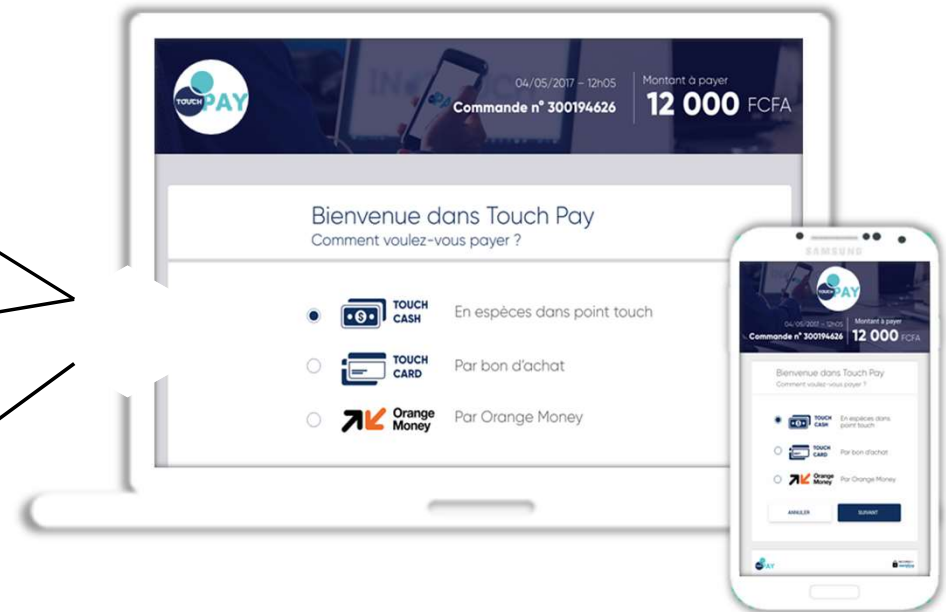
TOUCH PAY

04/05/2017 – 12h05
Commande n° 300194626

Montant à payer
12 000 FCFA

Bienvenue dans Touch Pay
Comment voulez-vous payer ?

TOUCH CASH
En espèces dans point touch

TOUCH CARD
Par bon d'achat

Orange Money
Par Orange Money

SAMSUNG

TOUCH PAY

04/05/2017 – 12h05
Commande n° 300194626

Montant à payer
12 000 FCFA

Bienvenue dans Touch Pay
Comment voulez-vous payer ?

TOUCH CASH
En espèces dans point touch

TOUCH CARD
Par bon d'achat

Orange Money
Par Orange Money

ANNULER

SUIVANT

PAY

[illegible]